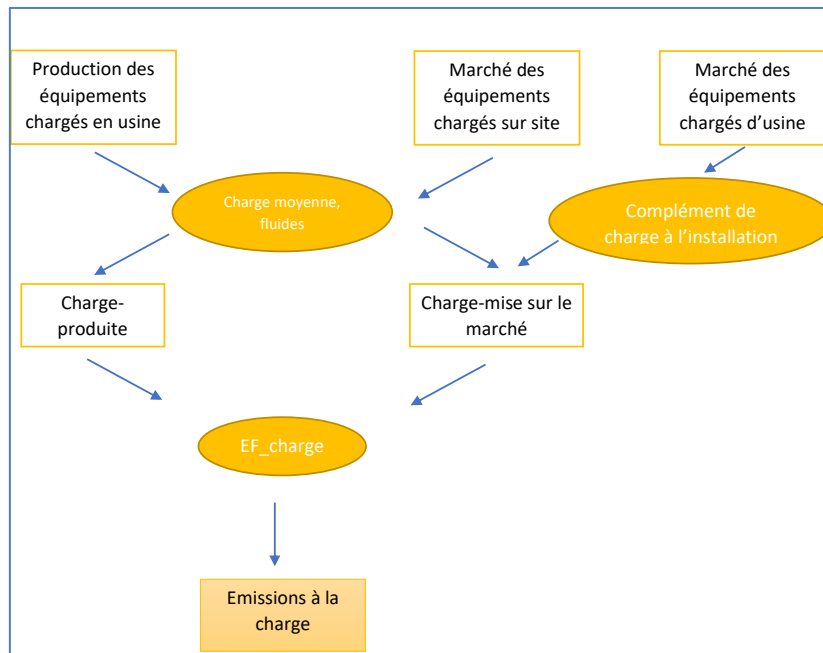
Production des équipements chargés en usine

Marché des équipements chargés sur site

Marché des équipements chargés d'usine

Charge moyenne, fluides

Complément de charge à l'installation

Charge-produite

Charge-mise sur le marché

EF_charge

Emissions à la charge